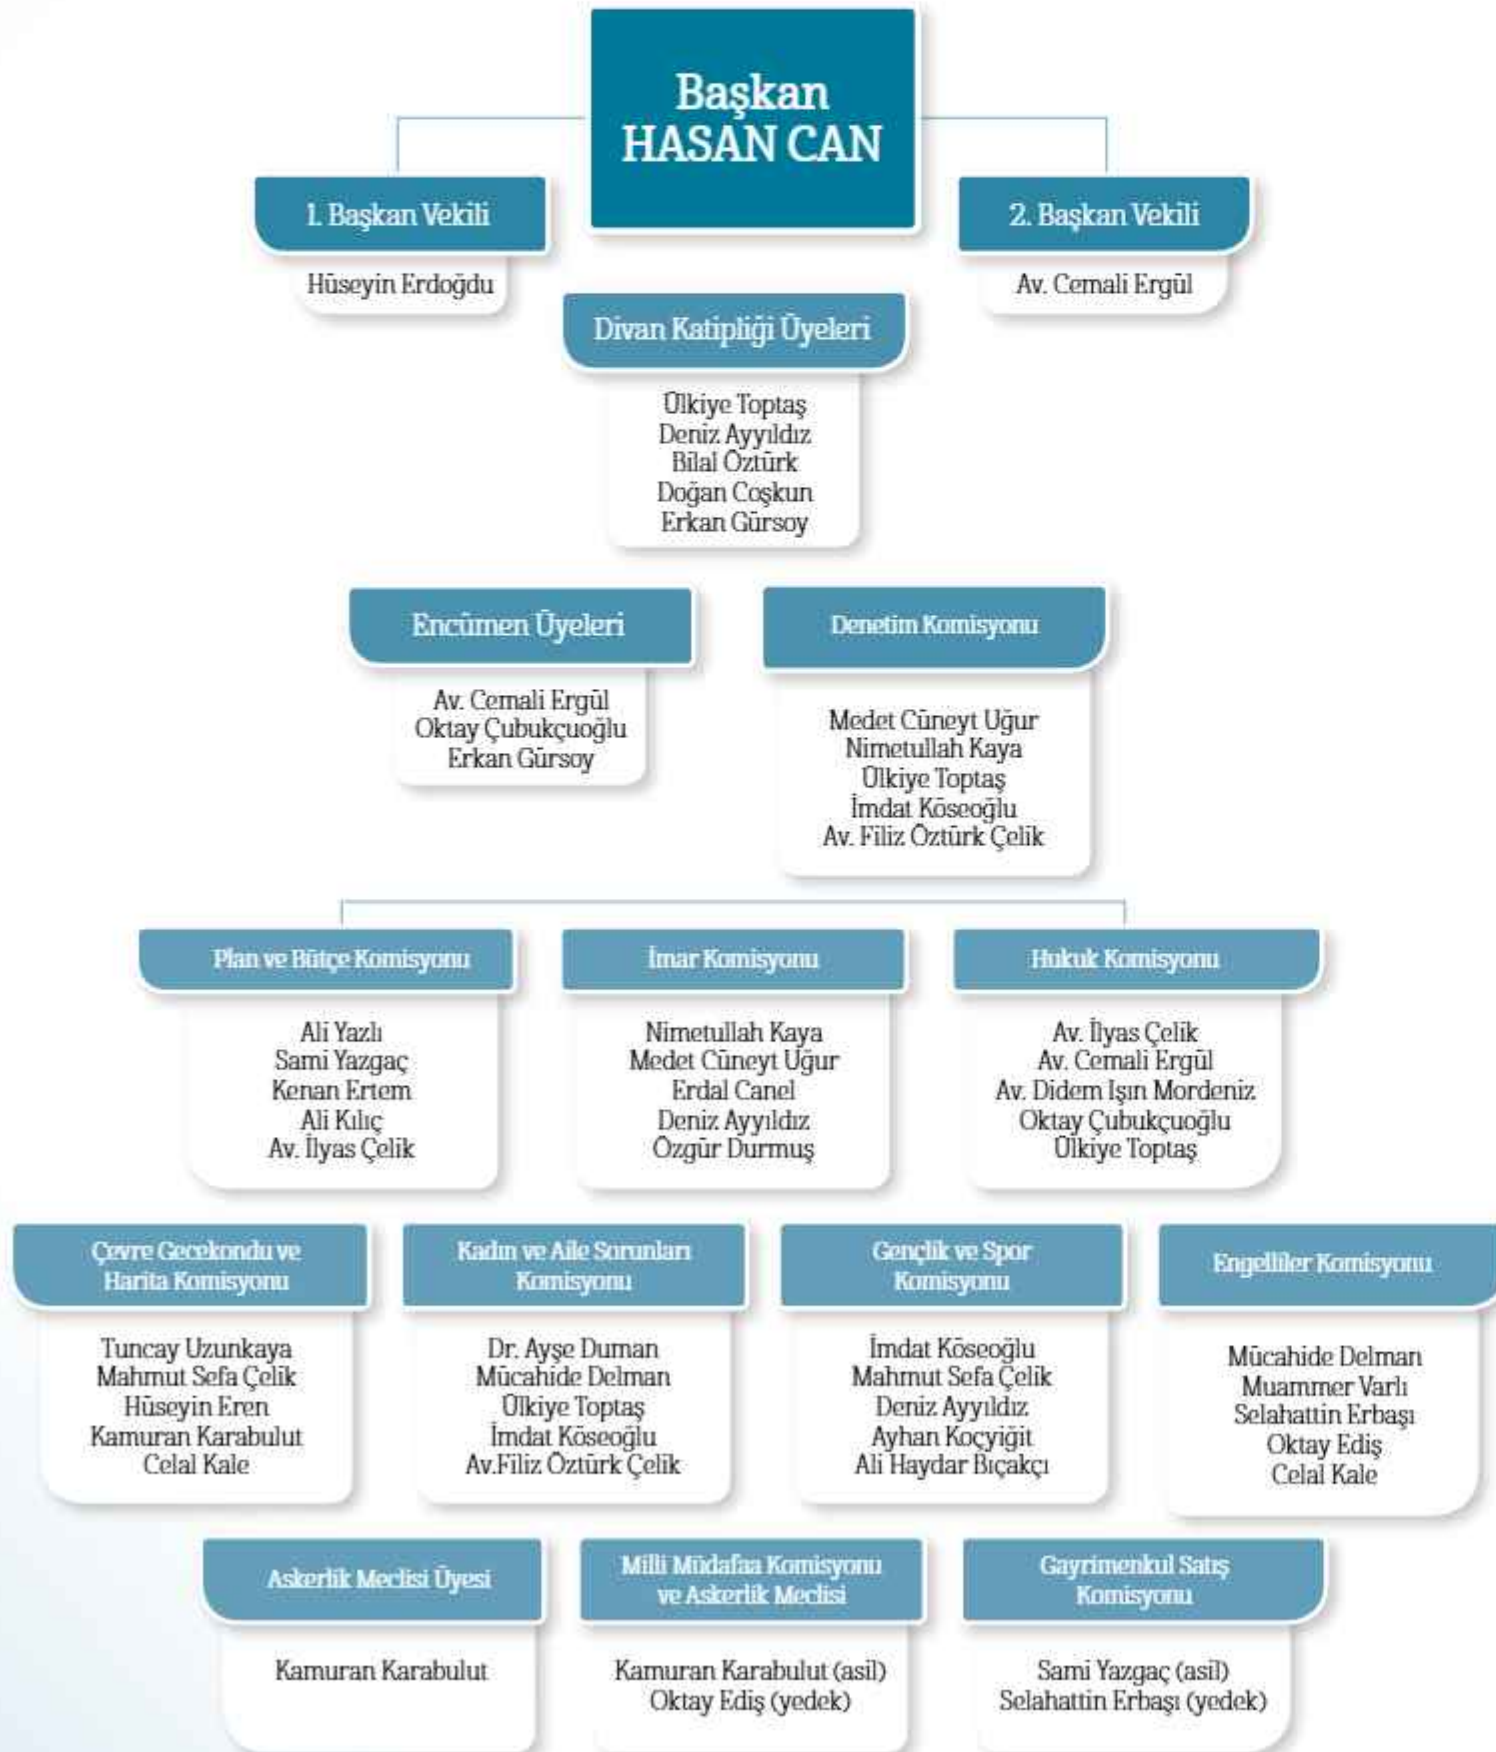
Başkan
HASAN CAN

1. Başkan Vekili
Hüseyin Erdoğdu

2. Başkan Vekili
Av. Cemali Ergül

Divan Katipliği Üyeleri
Ülkiye Toptaş
Deniz Ayyıldız
Bilal Öztürk
Doğan Coşkun
Erkan Gürsoy

Encümen Üyeleri
Av. Cemali Ergül
Oktay Çubukçuoğlu
Erkan Gürsoy

Denetim Komisyonu
Medet Cüneyt Uğur
Nimetullah Kaya
Ülkiye Toptaş
İmdat Köseoğlu
Av. Filiz Öztürk Çelik

Plan ve Bütçe Komisyonu
Ali Yazlı
Sami Yazgaç
Kenan Ertem
Ali Kılıç
Av. İlyas Çelik

İmar Komisyonu
Nimetullah Kaya
Medet Cüneyt Uğur
Erdal Canel
Deniz Ayyıldız
Özgür Durmuş

Hukuk Komisyonu
Av. İlyas Çelik
Av. Cemali Ergül
Av. Didem Işın Mordeniz
Oktay Çubukçuoğlu
Ülkiye Toptaş

Çevre Gecekondu ve Harita Komisyonu
Tuncay Uzunkaya
Mahmut Sefa Çelik
Hüseyin Eren
Kamuran Karabulut
Celal Kale

Kadın ve Aile Sorunları Komisyonu
Dr. Ayşe Duman
Mücahide Delman
Ülkiye Toptaş
İmdat Köseoğlu
Av.Filiz Öztürk Çelik

Gençlik ve Spor Komisyonu
İmdat Köseoğlu
Mahmut Sefa Çelik
Deniz Ayyıldız
Ayhan Koçyiğit
Ali Haydar Bıçakçı

Engelliler Komisyonu
Mücahide Delman
Muammer Varlı
Selahattin Erbaşı
Oktay Ediş
Celal Kale

Askerlik Meclisi Üyesi
Kamuran Karabulut

Milli Müdafaa Komisyonu ve Askerlik Meclisi
Kamuran Karabulut (asil)
Oktay Ediş (yedek)

Gayrimenkul Satış Komisyonu
Sami Yazgaç (asil)
Selahattin Erbaşı (yedek)